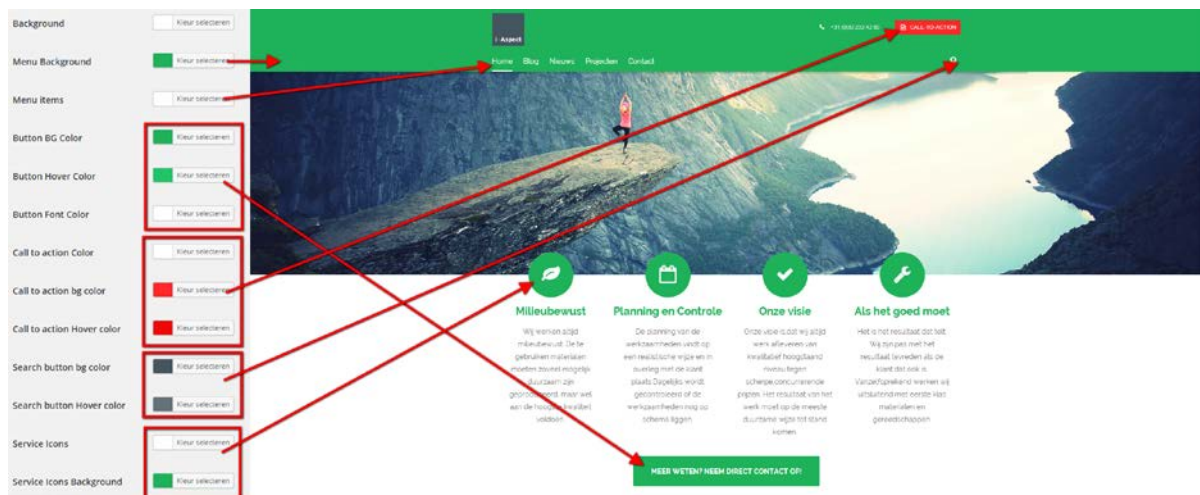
Background
Kleur selecteren

Menu Background
Kleur selecteren

Menu items
Kleur selecteren

Button BG Color
Kleur selecteren

Button Hover Color
Kleur selecteren

Button Font Color
Kleur selecteren

Call to action Color
Kleur selecteren

Call to action bg color
Kleur selecteren

Call to action Hover color
Kleur selecteren

Search button bg color
Kleur selecteren

Search button Hover color
Kleur selecteren

Service Icons
Kleur selecteren

Service Icons Background
Kleur selecteren

I-Aspect

+31 (0)00 222 42 80
CALL-TO-ACTION

Home Blog Nieuws Projecten Contact

Milieubewust
Wij werken altijd milieubewust. De te gebruiken materialen moeten zoveel mogelijk duurzaam zijn geproduceerd, maar wel aan de hoogste kwaliteit voldoen.

Planning en Controle
De planning van de werkzaamheden vindt op een realistische wijze en in overleg met de klant plaats. Dagelijks wordt gecontroleerd of de werkzaamheden nog op schema liggen.

Onze visie
Onze visie is dat wij altijd werk afleveren van kwaliteit hoogstaand niveau tegen scherpe concurrerende prijzen. Het resultaat van het werk moet op de meeste duurzame wijze tot stand komen.

Als het goed moet
Het is het resultaat dat telt. Wij zijn pas met het resultaat tevreden als de klant dat ook is. Vanzelfsprekend werken wij uitsluitend met eerste klas materialen en gereedschappen.

MEER WETEN? NEEM DIRECT CONTACT OP!